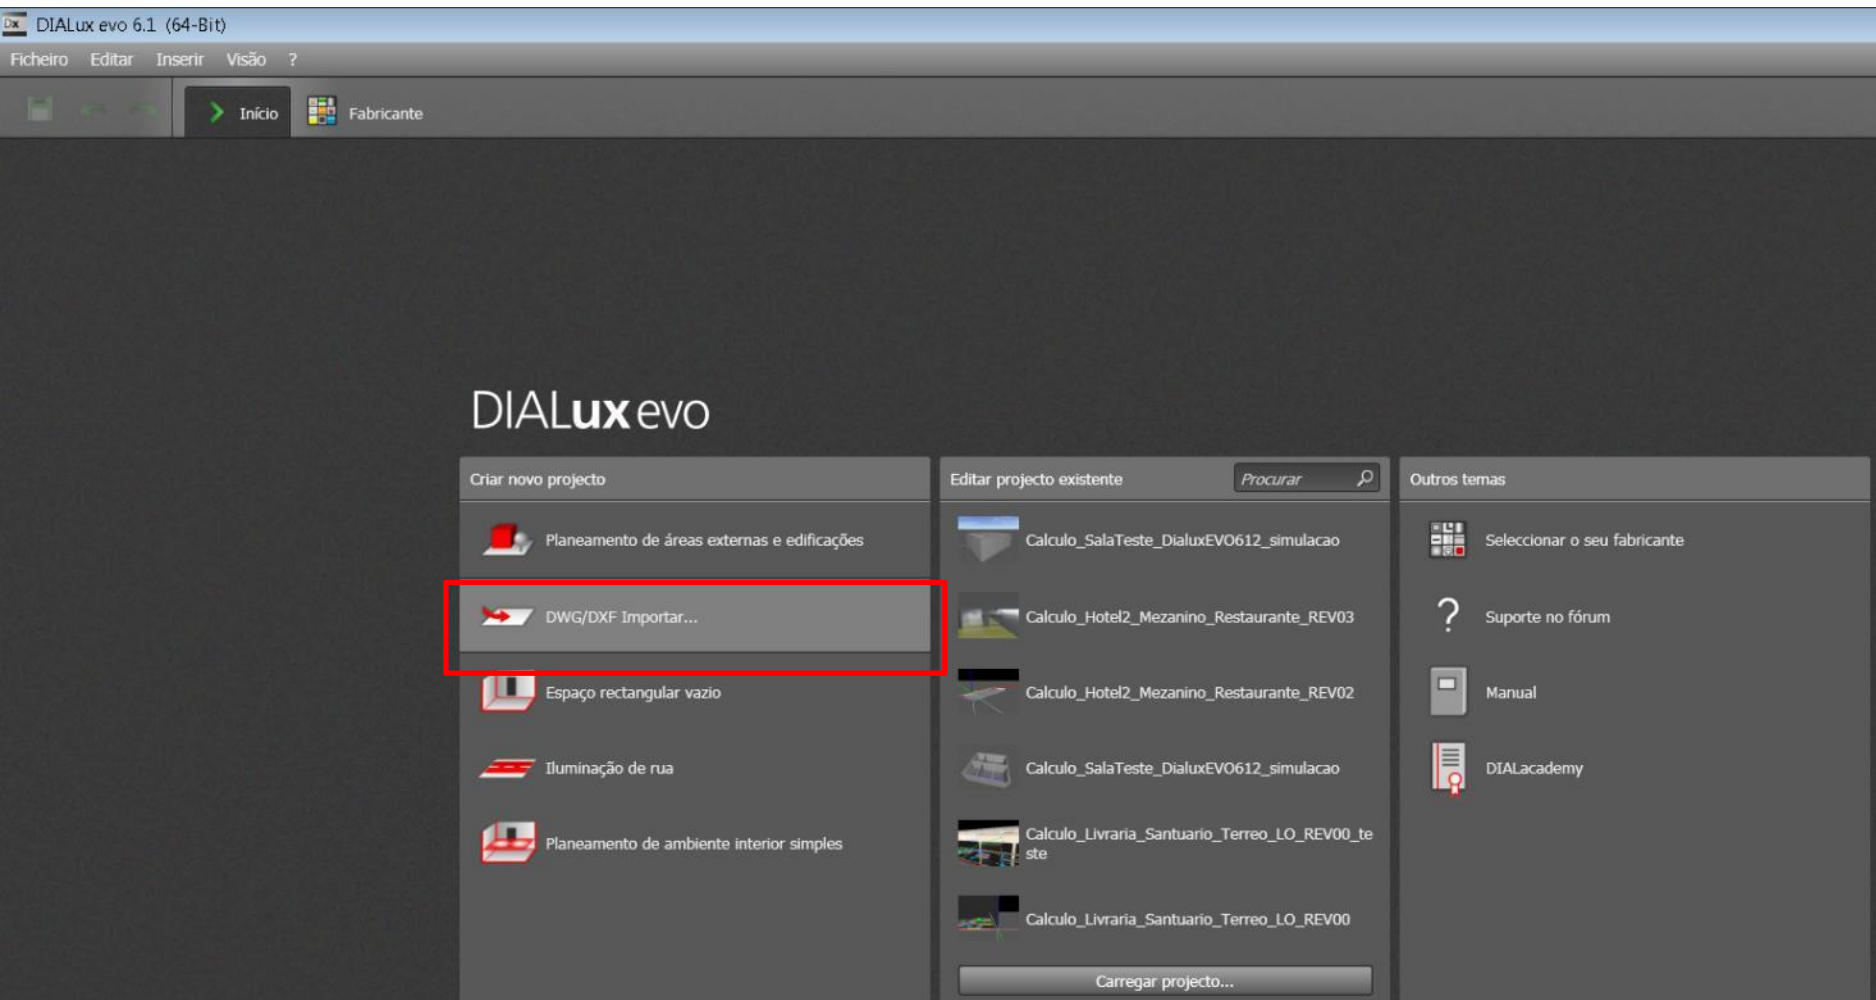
DIALux evo 6.1 (64-Bit)

Ficheiro Editar Inserir Visão ?

Início Fabricante

DIALux evo

Criar novo projecto

Planeamento de áreas externas e edificações

DWG/DXF Importar...

Espaço rectangular vazio

Iluminação de rua

Planeamento de ambiente interior simples

Editar projecto existente

Procurar

Calculo_SalaTeste_DialuxEVO612_simulacao

Calculo_Hotel2_Mezanino_Restaurante_REV03

Calculo_Hotel2_Mezanino_Restaurante_REV02

Calculo_SalaTeste_DialuxEVO612_simulacao

Calculo_Livraria_Santuario_Terreo_LO_REV00_teste

Calculo_Livraria_Santuario_Terreo_LO_REV00

Carregar projecto...

Outros temas

Seleccionar o seu fabricante

Suporte no fórum

Manual

DIALacademy